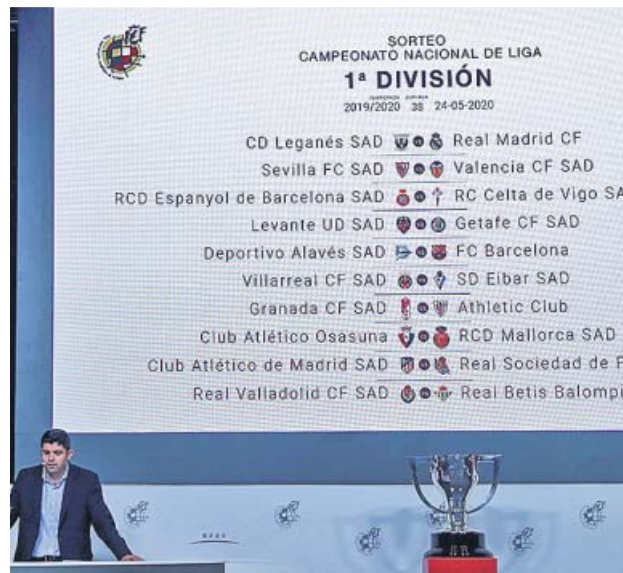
SORTEO
CAMPEONATO NACIONAL DE LIGA
1ª DIVISIÓN
TEMPORADA JORNADA
2019/2020 38 24-05-2020

CD Leganés SAD Real Madrid CF
Sevilla FC SAD Valencia CF SAD
RCD Espanyol de Barcelona SAD RC Celta de Vigo SA
Levante UD SAD Getafe CF SAD
Deportivo Alavés SAD FC Barcelona
Villarreal CF SAD SD Eibar SAD
Granada CF SAD Athletic Club
Club Atlético Osasuna RCD Mallorca SAD
Club Atlético de Madrid SAD Real Sociedad de F
Real Valladolid CF SAD Real Betis Balompi